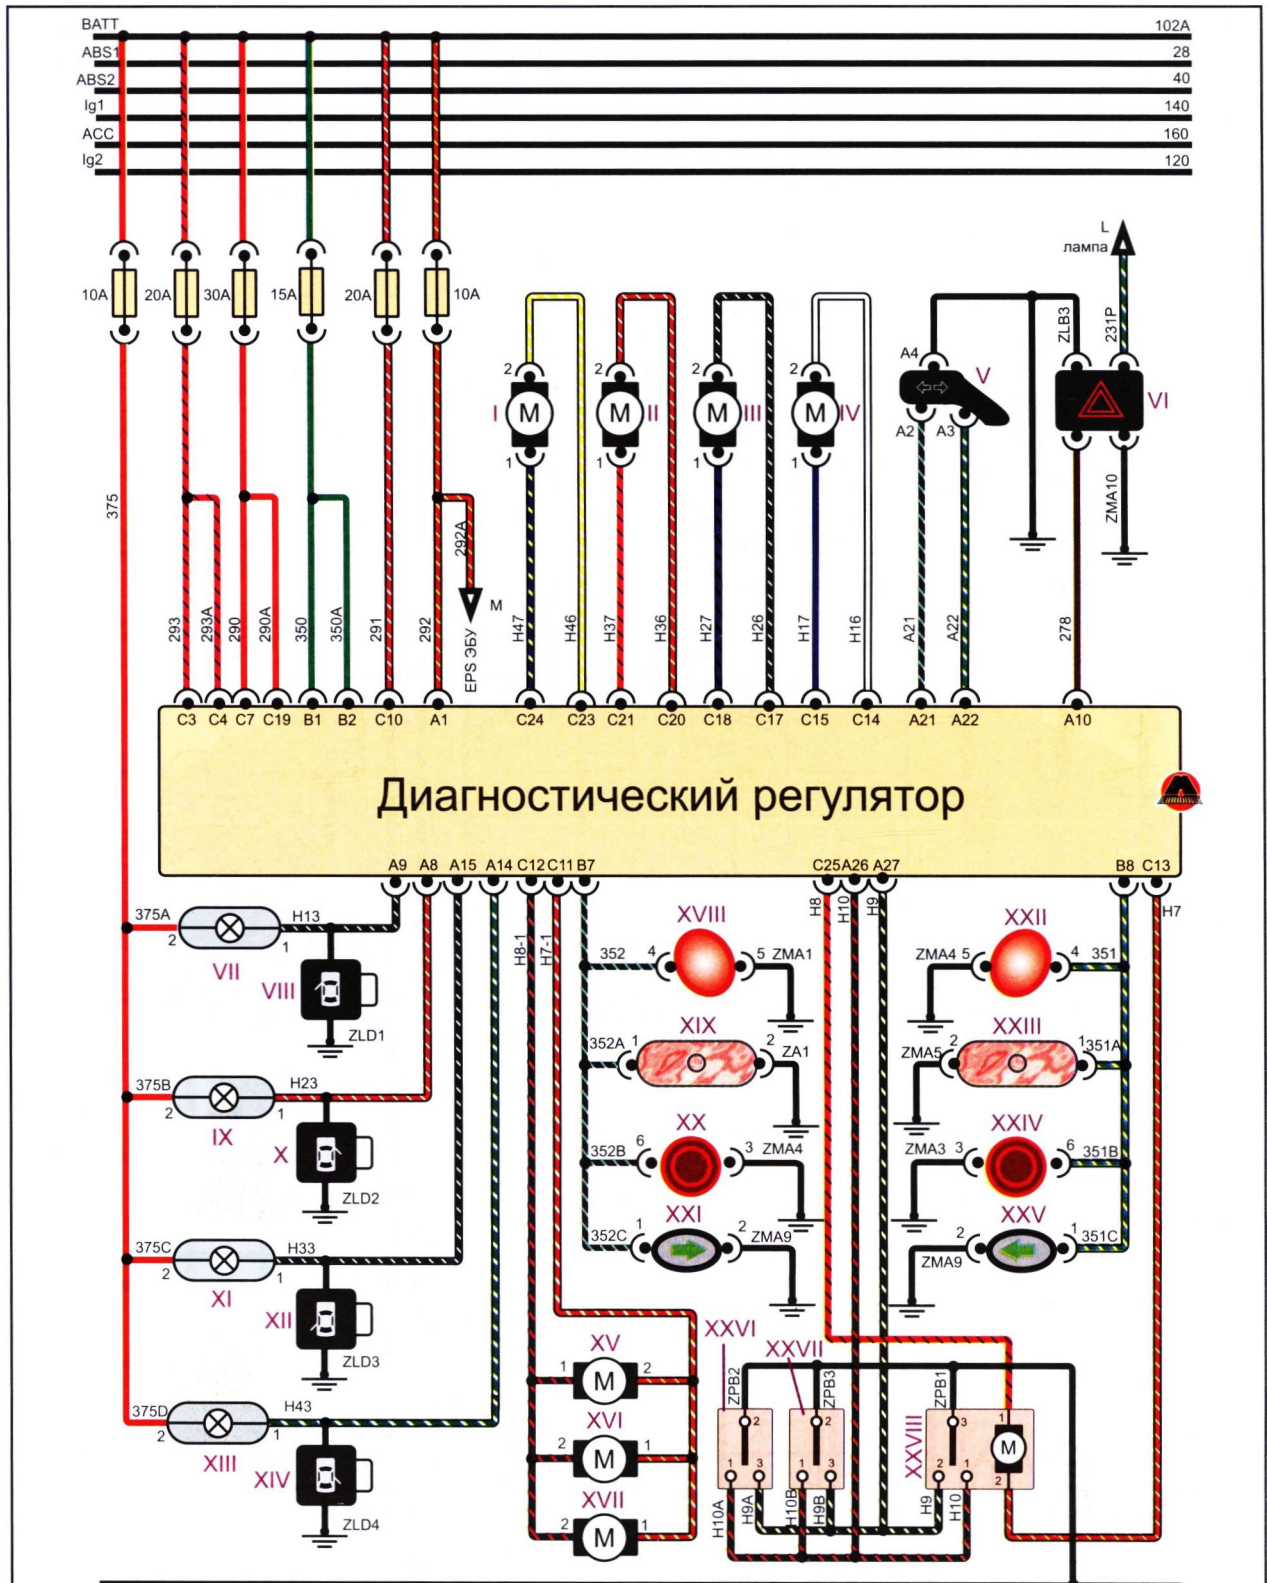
BATT
ABS1
ABS2
Ig1
ACC
Ig2
102A
28
40
140
160
120

10A 20A 30A 15A 20A 10A

L
лампа

2 M 1 I
2 M 1 II
2 M 1 III
2 M 1 IV

A4 V A2 A3
ZLB3 231P VI ZMA10

375
293 293A 290 290A 350 350A 291 292 292A EPS ЭБУ M
H47 H46 H37 H36 H27 H26 H17 H16 A21 A22 278

C3 C4 C7 C19 B1 B2 C10 A1 C24 C23 C21 C20 C18 C17 C15 C14 A21 A22 A10

Диагностический регулятор

A9 A8 A15 A14 C12 C11 B7 C25 A26 A27 B8 C13

375A 2 VII 1 H13 VIII ZLD1
375B 2 IX 1 H23 X ZLD2
375C 2 XI 1 H33 XII ZLD3
375D 2 XIII 1 H43 XIV ZLD4

H8-1 H7-1 H8 H10 H9 H7

XVIII 352 4 5 ZMA1
XIX 352A 1 2 ZA1
XX 352B 6 3 ZMA4
XXI 352C 1 2 ZMA9

XXII ZMA4 5 4 351
XXIII ZMA5 2 1 351A
XXIV ZMA3 3 6 351B
XXV 2 1 351C ZMA9

XV 1 M 2
XVI 2 M 1
XVII 2 M 1

XXVI ZPB2 2 1 3 H10A H9A
XXVII ZPB3 2 1 3 H10B H9B
XXVIII ZPB1 3 2 1 H9 H10 1 M 2